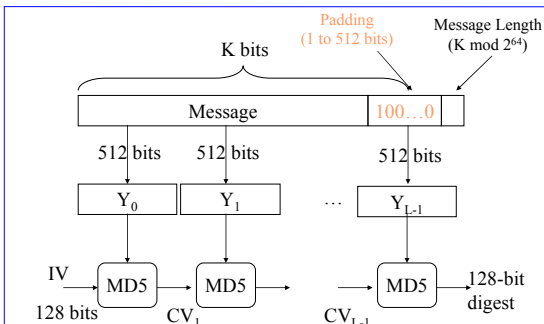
Padding
(1 to 512 bits)

Message Length
(K mod $2^{64}$)

K bits

Message

100…0

512 bits

512 bits

512 bits

$Y_0$

$Y_1$

…

$Y_{L-1}$

IV

MD5

MD5

MD5

128-bit digest

128 bits

$CV_1$

$CV_{L-1}$